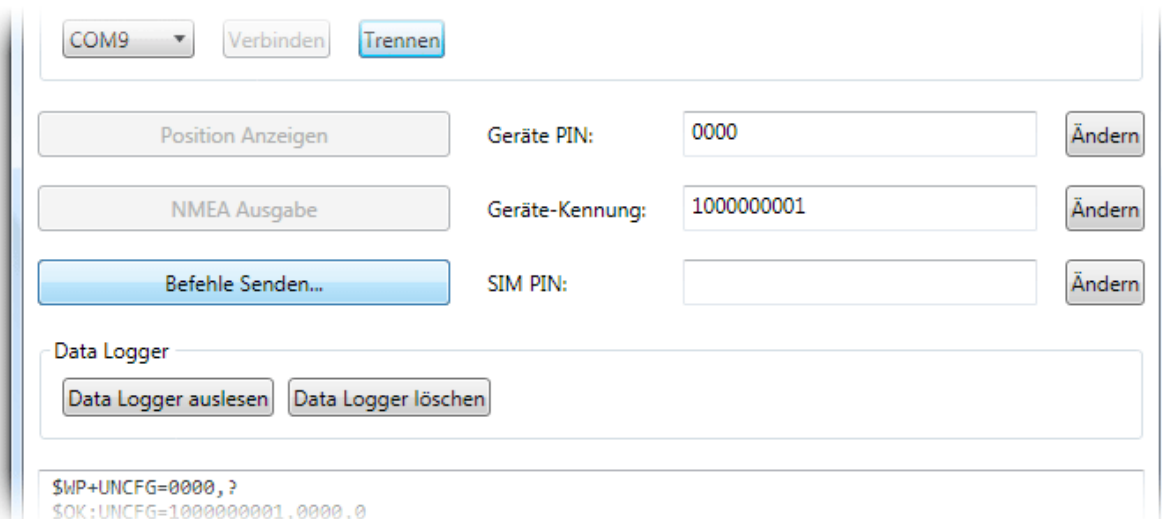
COM9
Verbinden
Trennen

Position Anzeigen
Geräte PIN:
0000
Ändern

NMEA Ausgabe
Geräte-Kennung:
1000000001
Ändern

Befehle Senden...
SIM PIN:
Ändern

Data Logger
Data Logger auslesen
Data Logger löschen

$WP+UNCFG=0000,?
$OK:UNCFG=1000000001,0000,0